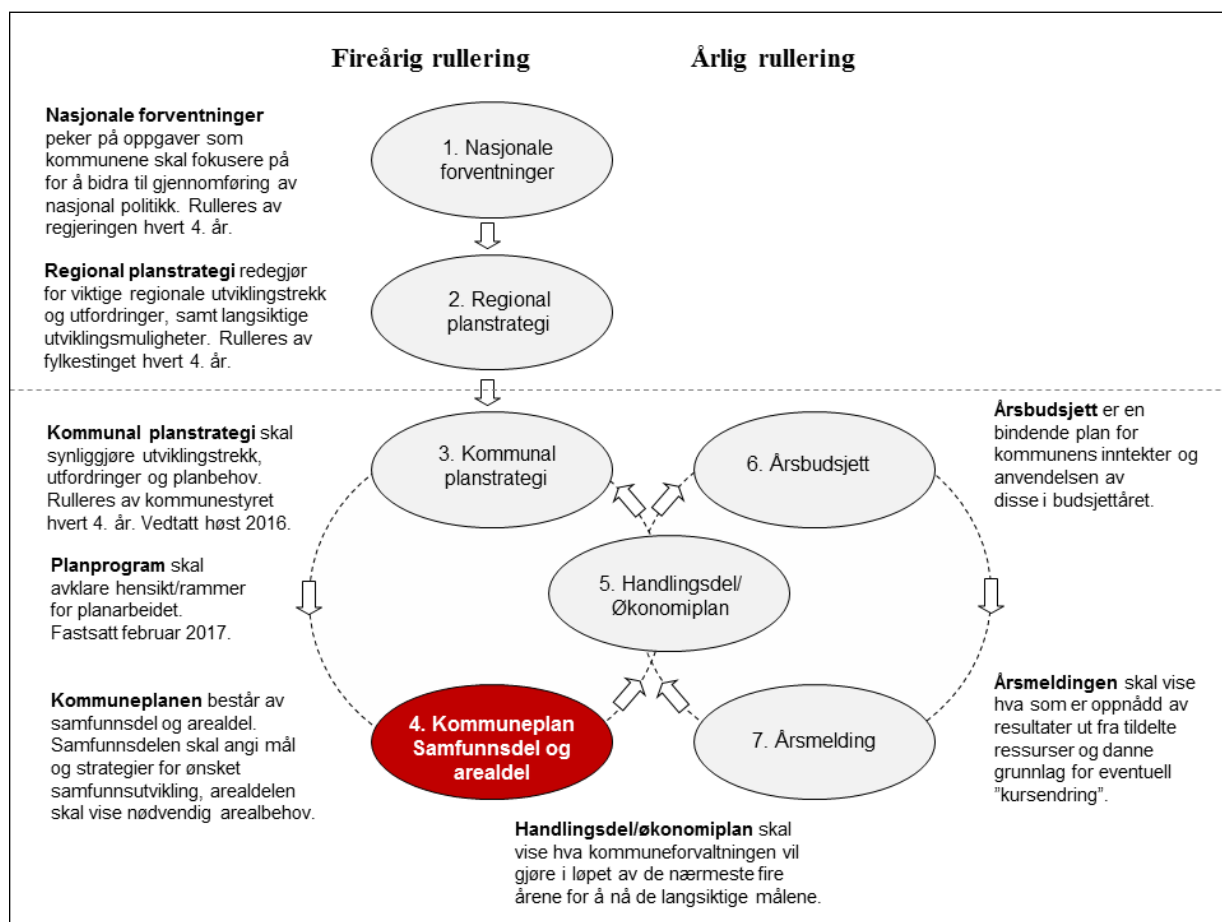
Fireårig rullering

Årlig rullering

**Nasjonale forventninger** peker på oppgaver som kommunene skal fokusere på for å bidra til gjennomføring av nasjonal politikk. Rulleres av regjeringen hvert 4. år.

1. Nasjonale forventninger

**Regional planstrategi** redegjør for viktige regionale utviklingstrekk og utfordringer, samt langsiktige utviklingsmuligheter. Rulleres av fylkestinget hvert 4. år.

2. Regional planstrategi

**Kommunal planstrategi** skal synliggjøre utviklingstrekk, utfordringer og planbehov. Rulleres av kommunestyret hvert 4. år. Vedtatt høst 2016.

3. Kommunal planstrategi

6. Årsbudsjett

**Årsbudsjett** er en bindende plan for kommunens inntekter og anvendelsen av disse i budsjettåret.

**Planprogram** skal avklare hensikt/rammer for planarbeidet. Fastsatt februar 2017.

5. Handlingsdel/ Økonomiplan

**Kommuneplanen** består av samfunnsdel og arealdel. Samfunnsdelen skal angi mål og strategier for ønsket samfunnsutvikling, arealdelen skal vise nødvendig arealbehov.

4. Kommuneplan Samfunnsdel og arealdel

7. Årsmelding

**Årsmeldingen** skal vise hva som er oppnådd av resultater ut fra tildelte ressurser og danne grunnlag for eventuell "kursendring".

**Handlingsdel/økonomiplan** skal vise hva kommuneforvaltningen vil gjøre i løpet av de nærmeste fire årene for å nå de langsiktige målene.